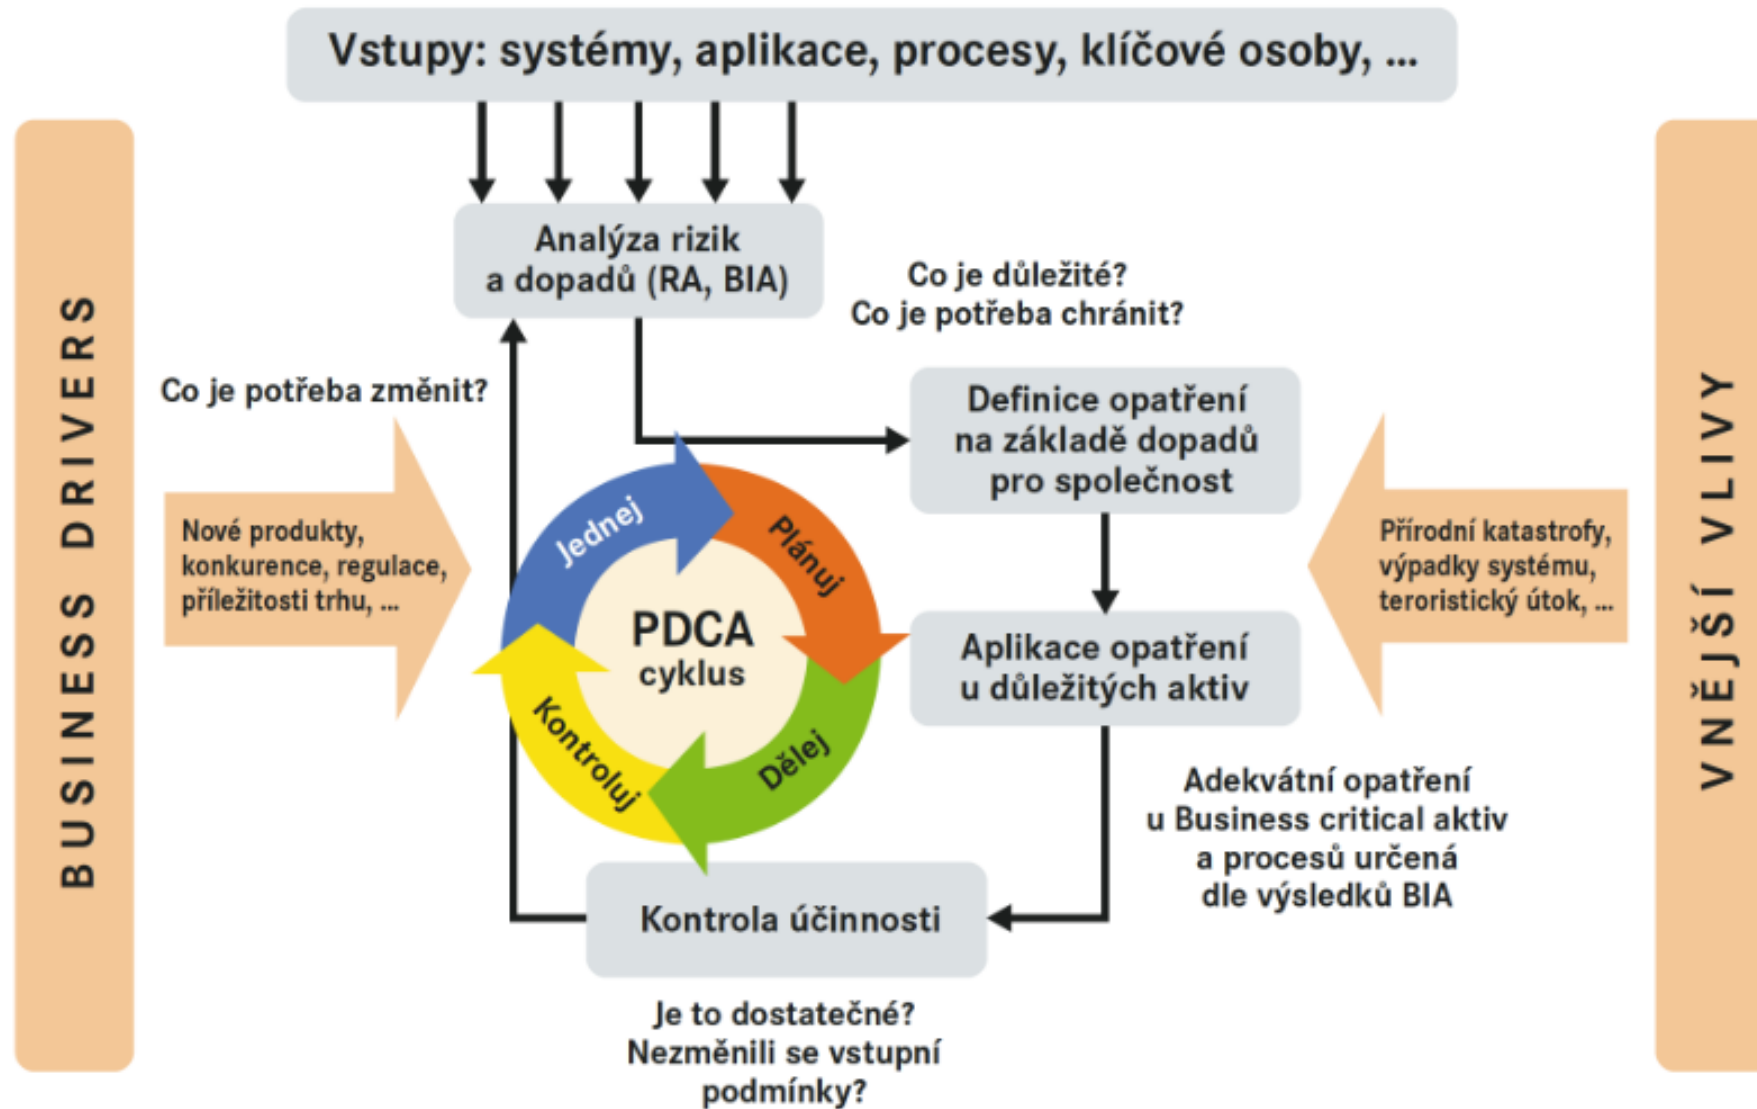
Vstupy: systémy, aplikace, procesy, klíčové osoby, ...

BUSINESS DRIVERS

Analýza rizik a dopadů (RA, BIA)

Co je důležité? Co je potřeba chránit?

Co je potřeba změnit?

Definice opatření na základě dopadů pro společnost

Nové produkty, konkurence, regulace, příležitosti trhu, ...

Jednej

Plánuj

PDCA cyklus

Kontroluj

Dělej

Aplikace opatření u důležitých aktiv

Přírodní katastrofy, výpadky systému, teroristický útok, ...

VNĚJŠÍ VLIVY

Adekvátní opatření u Business critical aktiv a procesů určená dle výsledků BIA

Kontrola účinnosti

Je to dostatečné? Nezměnili se vstupní podmínky?